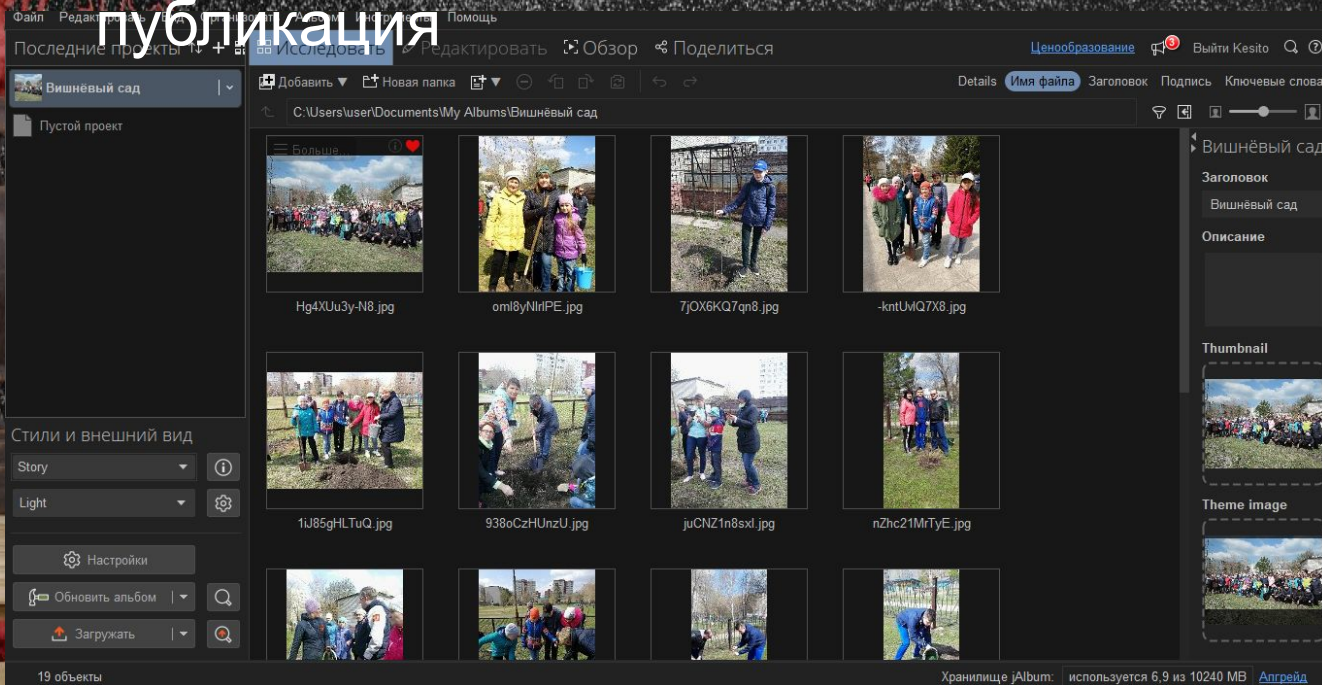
публикация

Файл Редакт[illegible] Помощь

Последние проекты

Исследовать Редактировать Обзор Поделиться

Ценообразование 3 Выйти Kesito

Вишнёвый сад

Пустой проект

Добавить Новая папка

Details Имя файла Заголовок Подпись Ключевые слова

C:\Users\user\Documents\My Albums\Вишнёвый сад

Больше...

Hg4XUu3y-N8.jpg

oml8yNlrlPE.jpg

7jOX6KQ7qn8.jpg

-kntUvlQ7X8.jpg

1iJ85gHLTuQ.jpg

938oCzHUnzU.jpg

juCNZ1n8sxl.jpg

nZhc21MrTyE.jpg

Вишнёвый сад

Заголовок

Вишнёвый сад

Описание

Thumbnail

Theme image

Стили и внешний вид

Story

Light

Настройки

Обновить альбом

Загружать

19 объекты

Хранилище jAlbum: используется 6,9 из 10240 MB Апгрейд